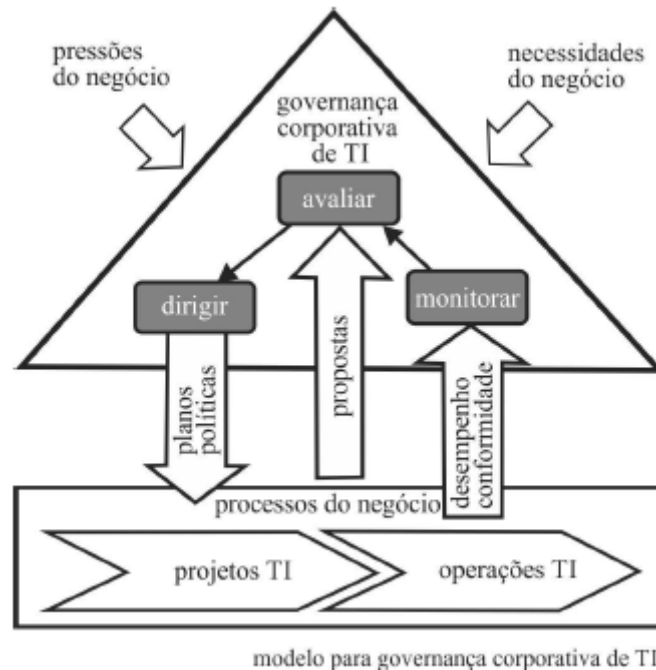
pressões do negócio

necessidades do negócio

governança corporativa de TI

avaliar

dirigir

monitorar

planos políticas

propostas

desempenho conformidade

processos do negócio

projetos TI

operações TI

modelo para governança corporativa de TI